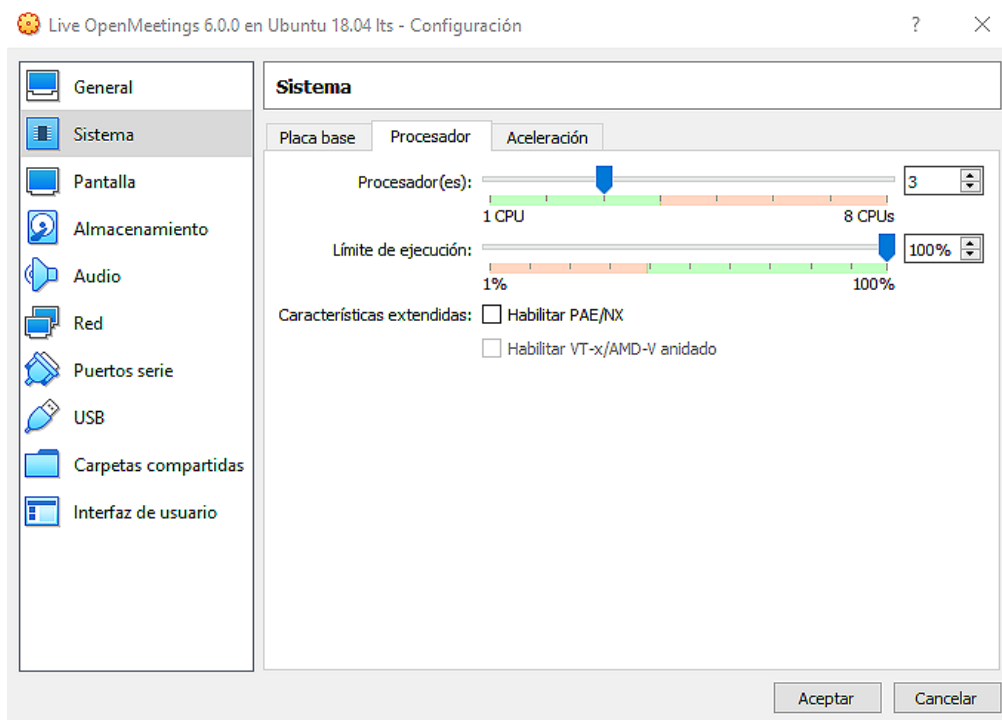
Live OpenMeetings 6.0.0 en Ubuntu 18.04 lts - Configuración

?

General
Sistema
Pantalla
Almacenamiento
Audio
Red
Puertos serie
USB
Carpetas compartidas
Interfaz de usuario

Sistema

Placa base
Procesador
Aceleración

Procesador(es):
3
1 CPU
8 CPUs

Límite de ejecución:
100%
1%
100%

Características extendidas: Habilitar PAE/NX
Habilitar VT-x/AMD-V anidado

Aceptar
Cancelar